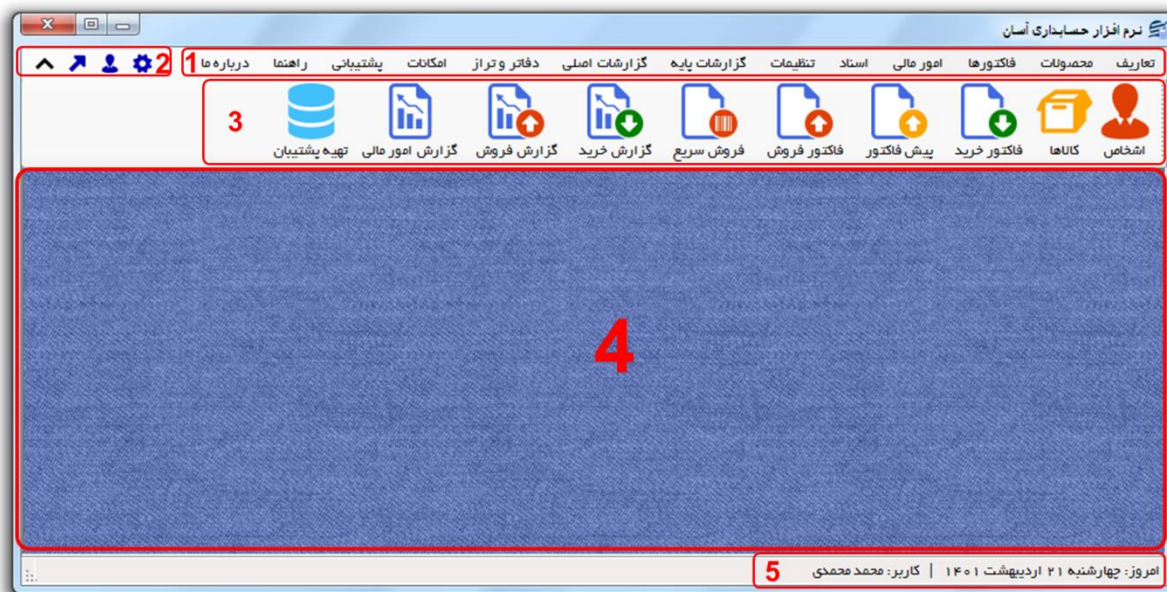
نرم افزار حسابداری آسان

تعاریف محصولات فاکتورها امور مالی اسناد تنظیمات گزارشات پایه گزارشات اصلی دفاتر و تراز امکانات پشتیبانی راهنما درباره ما 1

2

3

اشخاص کالاها فاکتور خرید پیش فاکتور فاکتور فروش فروش سریع گزارش خرید گزارش فروش گزارش امور مالی تهیه پشتیبان

4

امروز: چهارشنبه ۲۱ اردیبهشت ۱۴۰۱ | کاربر: محمد محمدی 5